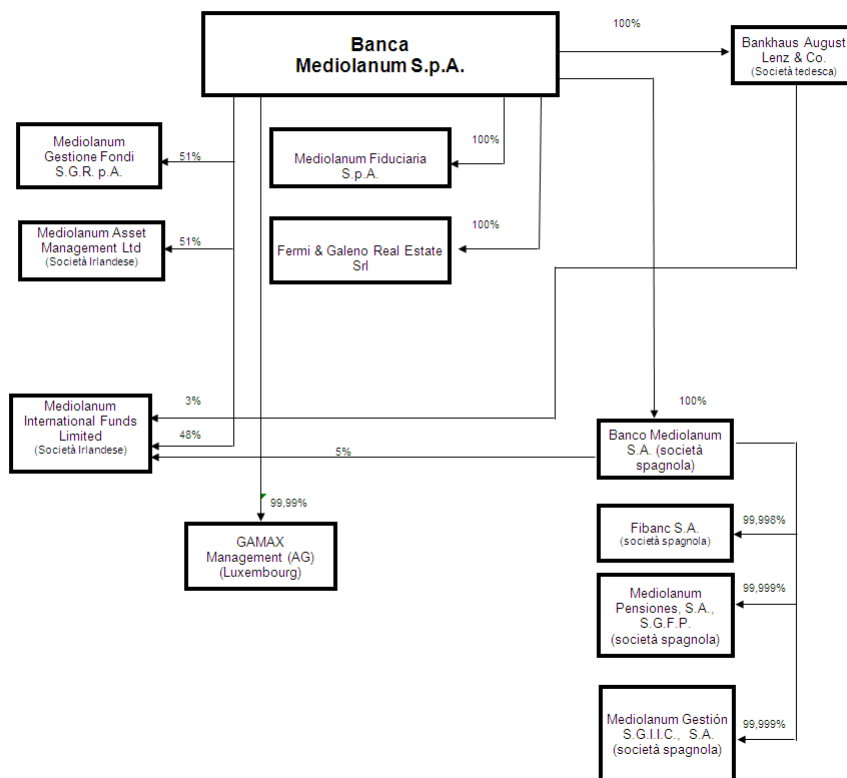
Banca Mediolanum S.p.A.

100%

Bankhaus August Lenz & Co. (Società tedesca)

Mediolanum Gestione Fondi S.G.R. p.A.

51%

Mediolanum Fiduciaria S.p.A.

100%

Mediolanum Asset Management Ltd (Società Irlandese)

51%

Fermi & Galeno Real Estate Srl

100%

Mediolanum International Funds Limited (Società Irlandese)

3%

48%

5%

100%

Banco Mediolanum S.A. (società spagnola)

99,99%

GAMAX Management (AG) (Luxembourg)

Fibanc S.A. (società spagnola)

99,998%

Mediolanum Pensiones, S.A., S.G.F.P. (società spagnola)

99,999%

Mediolanum Gestión S.G.I.I.C., S.A. (società spagnola)

99,999%